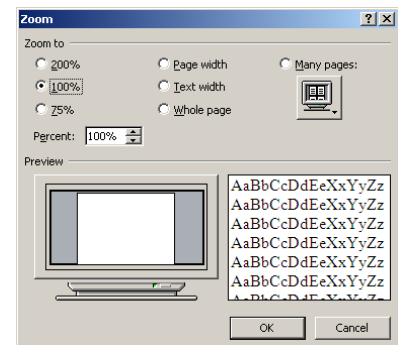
Zoom

?

X

Zoom to

200%

Page width

Many pages:

100%

Text width

75%

Whole page

Percent: 100%

Preview

AaBbCcDdEeXxYyZz
AaBbCcDdEeXxYyZz
AaBbCcDdEeXxYyZz
AaBbCcDdEeXxYyZz
AaBbCcDdEeXxYyZz
AaBbCcDdEeXxYyZz
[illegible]

OK

Cancel